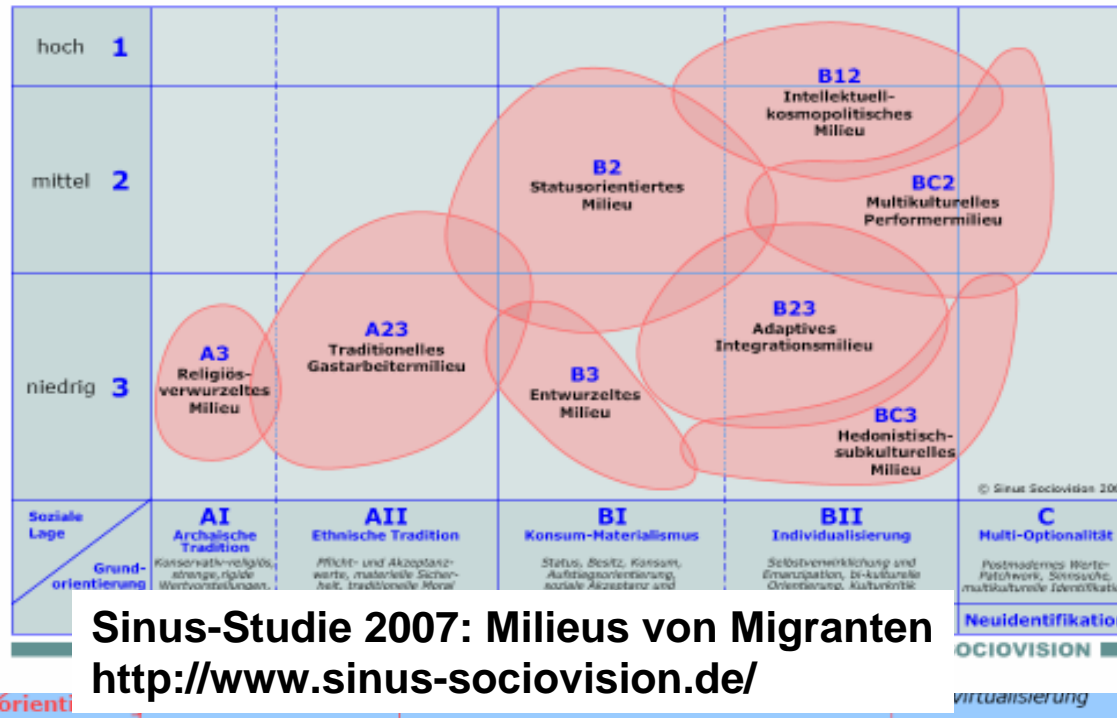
hoch 1

mittel 2

niedrig 3

B12
Intellektuell-kosmopolitisches Milieu

B2
Statusorientiertes Milieu

BC2
Multikulturelles Performermilieu

A23
Traditionelles Gastarbeitermilieu

B23
Adaptives Integrationsmilieu

A3
Religiös-verwurzeltes Milieu

B3
Entwurzeltes Milieu

BC3
Hedonistisch-subkulturelles Milieu

© Sinus Sociovision 20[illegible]

Soziale Lage

Grund-orientierung

AI
Archaische Tradition
Konservativ-religiös, strenge, rigide Wertvorstellungen, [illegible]

AII
Ethnische Tradition
Pflicht- und Akzeptanzwerte, materielle Sicherheit, traditionelle Moral

BI
Konsum-Materialismus
Status, Besitz, Konsum, Aufstiegsorientierung, soziale Akzeptanz und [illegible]

BII
Individualisierung
Selbstverwirklichung und Emanzipation, bi-kulturelle Orientierung, Kulturkritik

C
Multi-Optionalität
Postmodernes Werte-Patchwork, Sinnsuche, multikulturelle Identifikati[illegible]

Neuidentifikatio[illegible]

Sinus-Studie 2007: Milieus von Migranten
http://www.sinus-sociovision.de/

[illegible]OCIOVISION

orienti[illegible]

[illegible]virtualisierung